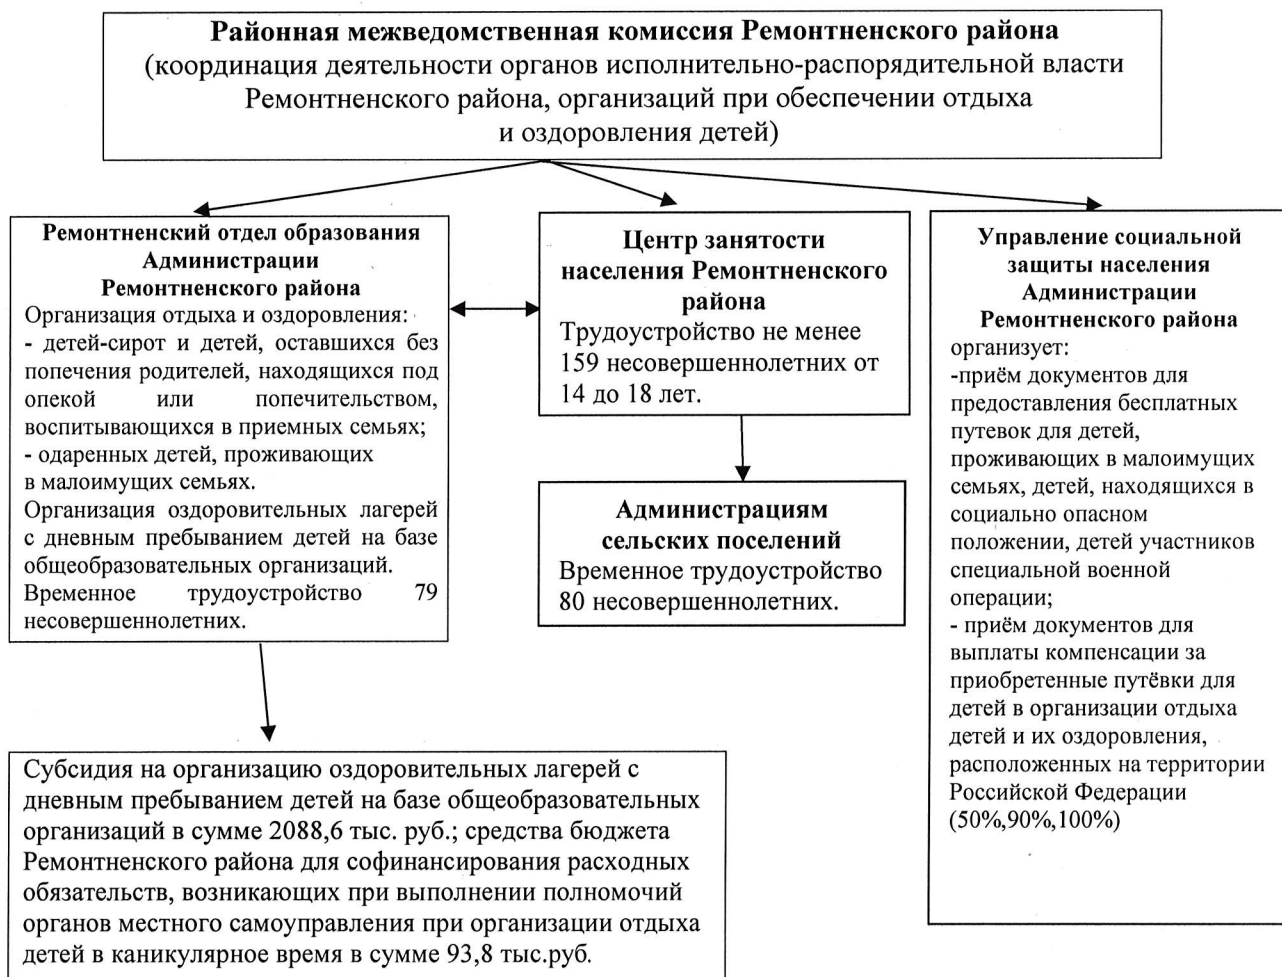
Районная межведомственная комиссия Ремонтненского района
(координация деятельности органов исполнительно-распорядительной власти Ремонтненского района, организаций при обеспечении отдыха и оздоровления детей)

Ремонтненский отдел образования Администрации Ремонтненского района
Организация отдыха и оздоровления:
- детей-сирот и детей, оставшихся без попечения родителей, находящихся под опекой или попечительством, воспитывающихся в приемных семьях;
- одаренных детей, проживающих в малоимущих семьях.
Организация оздоровительных лагерей с дневным пребыванием детей на базе общеобразовательных организаций.
Временное трудоустройство 79 несовершеннолетних.

Центр занятости населения Ремонтненского района
Трудоустройство не менее 159 несовершеннолетних от 14 до 18 лет.

Администрациям сельских поселений
Временное трудоустройство 80 несовершеннолетних.

Управление социальной защиты населения Администрации Ремонтненского района
организует:
-приём документов для предоставления бесплатных путевок для детей, проживающих в малоимущих семьях, детей, находящихся в социально опасном положении, детей участников специальной военной операции;
- приём документов для выплаты компенсации за приобретенные путёвки для детей в организации отдыха детей и их оздоровления, расположенных на территории Российской Федерации (50%,90%,100%)

Субсидия на организацию оздоровительных лагерей с дневным пребыванием детей на базе общеобразовательных организаций в сумме 2088,6 тыс. руб.; средства бюджета Ремонтненского района для софинансирования расходных обязательств, возникающих при выполнении полномочий органов местного самоуправления при организации отдыха детей в каникулярное время в сумме 93,8 тыс.руб.